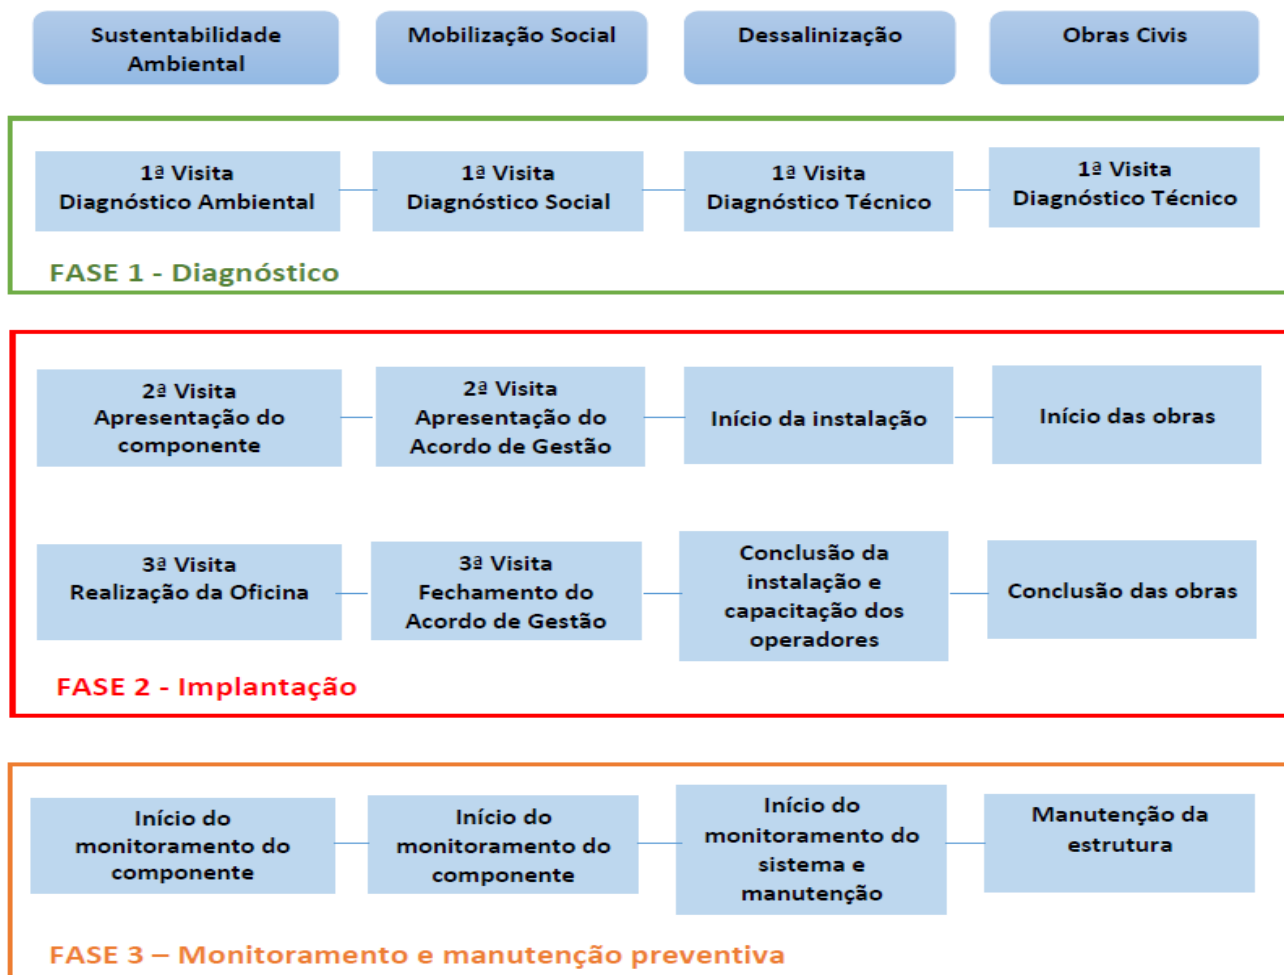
Sustentabilidade Ambiental

Mobilização Social

Dessalinização

Obras Civis

1ª Visita
Diagnóstico Ambiental

1ª Visita
Diagnóstico Social

1ª Visita
Diagnóstico Técnico

1ª Visita
Diagnóstico Técnico

FASE 1 - Diagnóstico

2ª Visita
Apresentação do componente

2ª Visita
Apresentação do Acordo de Gestão

Início da instalação

Início das obras

3ª Visita
Realização da Oficina

3ª Visita
Fechamento do Acordo de Gestão

Conclusão da instalação e capacitação dos operadores

Conclusão das obras

FASE 2 - Implantação

Início do monitoramento do componente

Início do monitoramento do componente

Início do monitoramento do sistema e manutenção

Manutenção da estrutura

FASE 3 – Monitoramento e manutenção preventiva